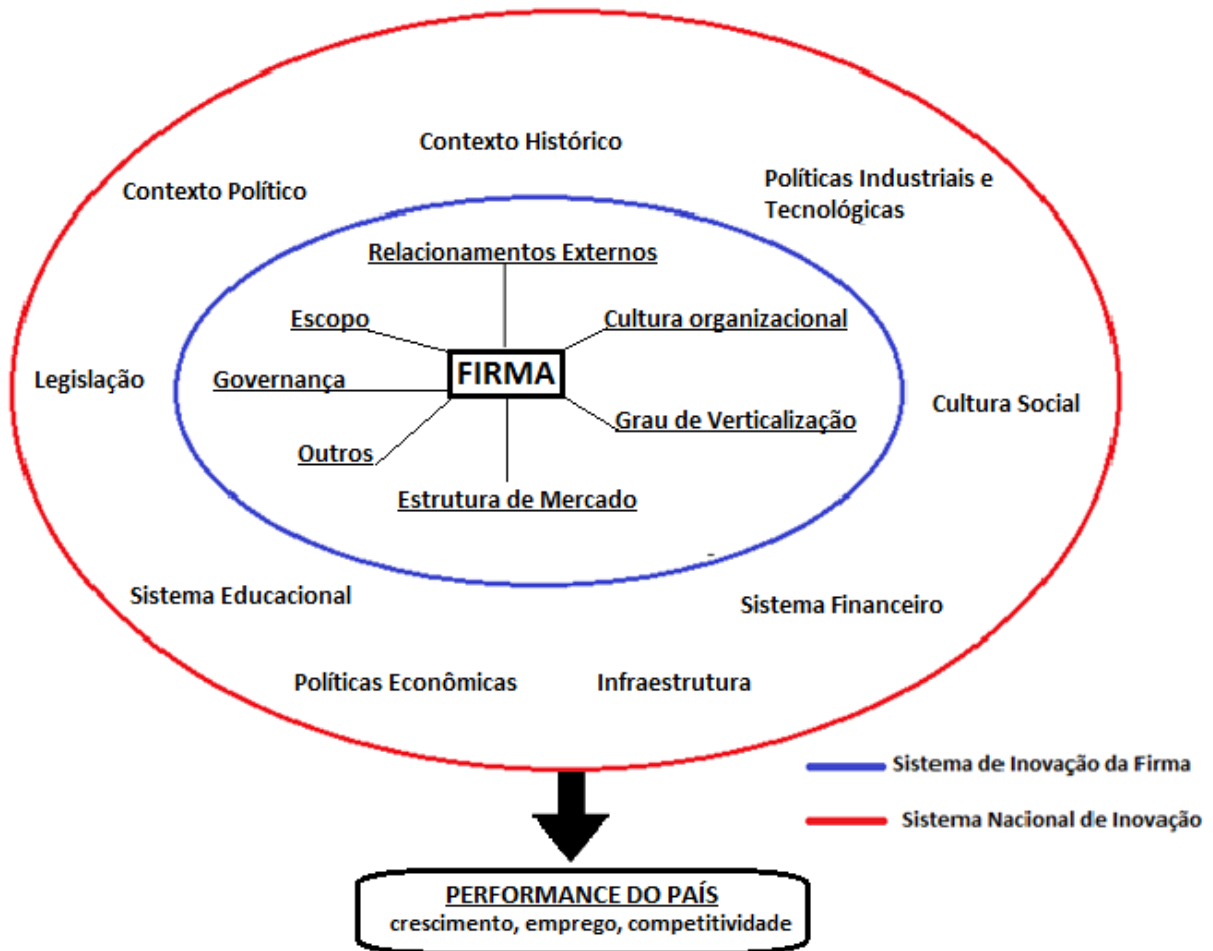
Contexto Histórico

Contexto Político

Políticas Industriais e Tecnológicas

Relacionamentos Externos

Escopo

Cultura organizacional

Legislação

Governança

FIRMA

Cultura Social

Grau de Verticalização

Outros

Estrutura de Mercado

Sistema Educacional

Sistema Financeiro

Políticas Econômicas

Infraestrutura

Sistema de Inovação da Firma

Sistema Nacional de Inovação

PERFORMANCE DO PAÍS
crescimento, emprego, competitividade